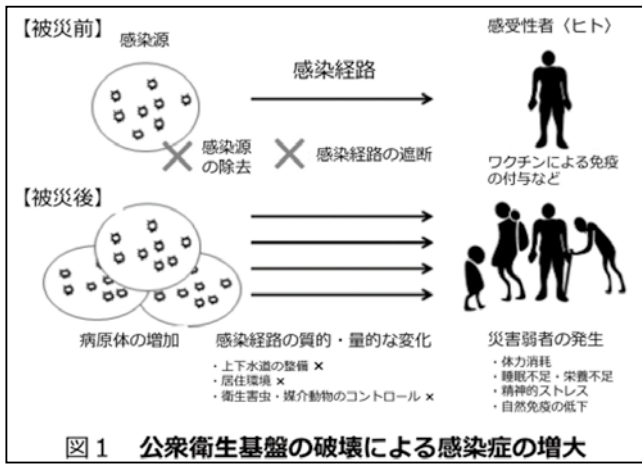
【被災前】

感染源

感染経路

感受性者〈ヒト〉

感染源の除去

感染経路の遮断

ワクチンによる免疫の付与など

【被災後】

病原体の増加

感染経路の質的・量的な変化

・上下水道の整備 ×
・居住環境 ×
・衛生害虫・媒介動物のコントロール ×

災害弱者の発生

・体力消耗
・睡眠不足・栄養不足
・精神的ストレス
・自然免疫の低下

図１　公衆衛生基盤の破壊による感染症の増大